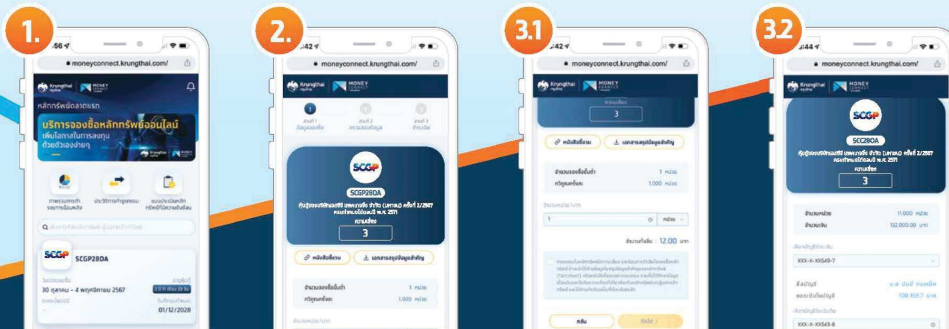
1.

:56

moneyconnect.krungthai.com/

Krungthai

MONEY CONNECT

บริการจองซื้อหลักทรัพย์ออนไลน์

SCG

SCGP28DA

30 ตุลาคม - 4 พฤศจิกายน 2567

01/12/2028

2.

:42

moneyconnect.krungthai.com/

Krungthai

MONEY CONNECT

SCGP

SCGP28DA

3

หนังสือชี้ชวน

เอกสารสรุปข้อมูลสำคัญ

1 หน่วย

1,000 หน่วย

3.1

moneyconnect.krungthai.com/

Krungthai

MONEY CONNECT

3

หนังสือชี้ชวน

เอกสารสรุปข้อมูลสำคัญ

1 หน่วย

1,000 หน่วย

1

หน่วย

12.00 บาท

กลับ

ถัดไป

3.2

:44

moneyconnect.krungthai.com/

Krungthai

MONEY CONNECT

SCGP

SCGP28DA

3

11,000 หน่วย

132,000.00 บาท

XXX-X-XX549-7

108,909.7

XXX-X-XX549-8